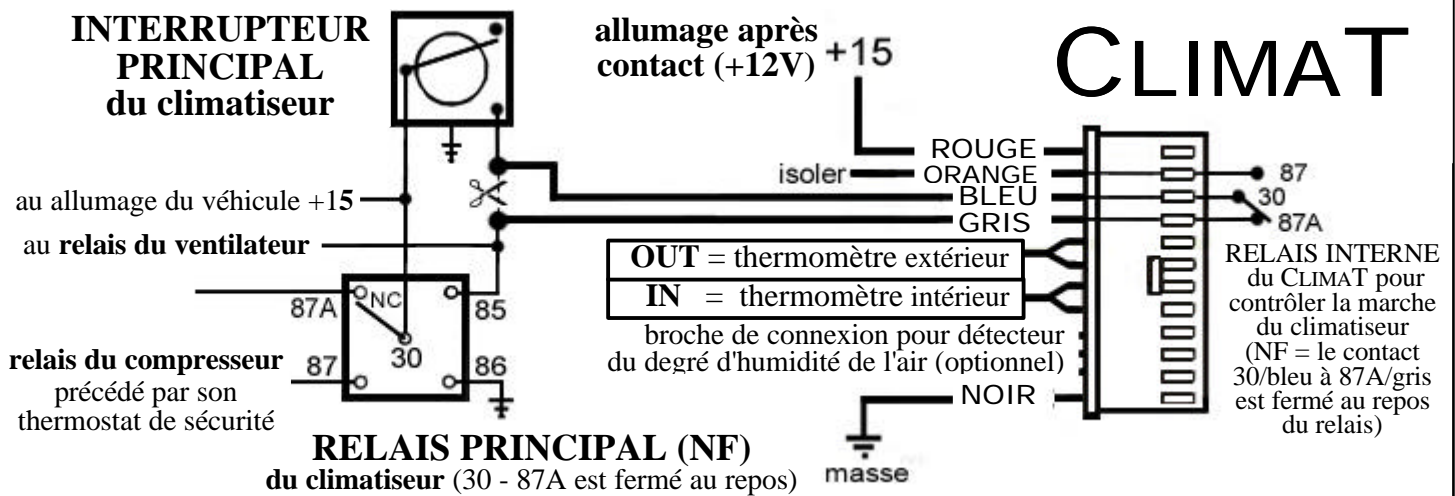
INTERRUPTEUR PRINCIPAL du climatiseur

allumage après contact (+12V) +15

CLIMAT

ROUGE
isoler ORANGE
BLEU
GRIS

87
30
87A

au allumage du véhicule +15
au relais du ventilateur

OUT = thermomètre extérieur
IN = thermomètre intérieur

RELAIS INTERNE du CLIMAT pour contrôler la marche du climatiseur (NF = le contact 30/bleu à 87A/gris est fermé au repos du relais)

87A NC 85
30
87 86

relais du compresseur précédé par son thermostat de sécurité

broche de connexion pour détecteur du degré d'humidité de l'air (optionnel)

NOIR

RELAIS PRINCIPAL (NF) du climatiseur (30 - 87A est fermé au repos)

masse